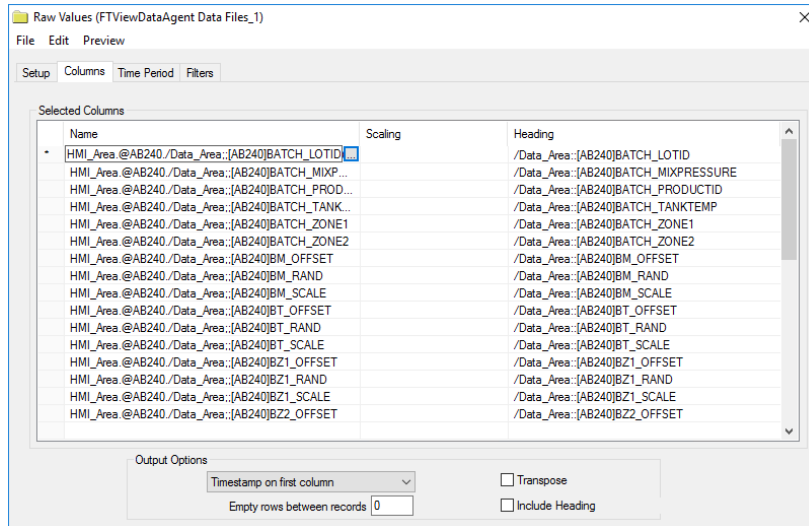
Raw Values (FTViewDataAgent Data Files_1)

File Edit Preview

Setup Columns Time Period Filters

Selected Columns

| | Name | Scaling | Heading |
|---|---|---|---|
| • | HMI_Area.@AB240./Data_Area::[AB240]BATCH_LOTID ... | | /Data_Area::[AB240]BATCH_LOTID |
| | HMI_Area.@AB240./Data_Area::[AB240]BATCH_MIXP... | | /Data_Area::[AB240]BATCH_MIXPRESSURE |
| | HMI_Area.@AB240./Data_Area::[AB240]BATCH_PROD... | | /Data_Area::[AB240]BATCH_PRODUCTID |
| | HMI_Area.@AB240./Data_Area::[AB240]BATCH_TANK... | | /Data_Area::[AB240]BATCH_TANKTEMP |
| | HMI_Area.@AB240./Data_Area::[AB240]BATCH_ZONE1 | | /Data_Area::[AB240]BATCH_ZONE1 |
| | HMI_Area.@AB240./Data_Area::[AB240]BATCH_ZONE2 | | /Data_Area::[AB240]BATCH_ZONE2 |
| | HMI_Area.@AB240./Data_Area::[AB240]BM_OFFSET | | /Data_Area::[AB240]BM_OFFSET |
| | HMI_Area.@AB240./Data_Area::[AB240]BM_RAND | | /Data_Area::[AB240]BM_RAND |
| | HMI_Area.@AB240./Data_Area::[AB240]BM_SCALE | | /Data_Area::[AB240]BM_SCALE |
| | HMI_Area.@AB240./Data_Area::[AB240]BT_OFFSET | | /Data_Area::[AB240]BT_OFFSET |
| | HMI_Area.@AB240./Data_Area::[AB240]BT_RAND | | /Data_Area::[AB240]BT_RAND |
| | HMI_Area.@AB240./Data_Area::[AB240]BT_SCALE | | /Data_Area::[AB240]BT_SCALE |
| | HMI_Area.@AB240./Data_Area::[AB240]BZ1_OFFSET | | /Data_Area::[AB240]BZ1_OFFSET |
| | HMI_Area.@AB240./Data_Area::[AB240]BZ1_RAND | | /Data_Area::[AB240]BZ1_RAND |
| | HMI_Area.@AB240./Data_Area::[AB240]BZ1_SCALE | | /Data_Area::[AB240]BZ1_SCALE |
| | HMI_Area.@AB240./Data_Area::[AB240]BZ2_OFFSET | | /Data_Area::[AB240]BZ2_OFFSET |

Output Options

Timestamp on first column

Transpose

Empty rows between records 0

Include Heading